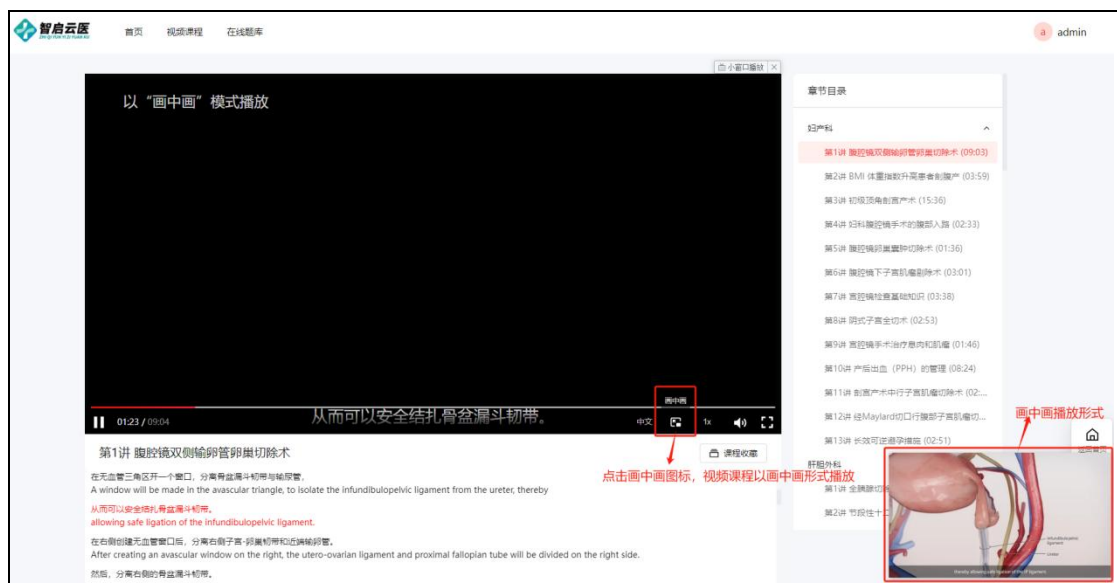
智启云医 ZHI QI YUN YI

首页 视频课程 在线题库

a admin

小窗口播放 ×

以“画中画”模式播放

从而可以安全结扎骨盆漏斗韧带。

01:23 / 09:04

画中画

中文 1x

第1讲 腹腔镜双侧输卵管卵巢切除术

课程收藏

在无血管三角区开一个窗口，分离骨盆漏斗韧带与输尿管，
A window will be made in the avascular triangle, to isolate the infundibulopelvic ligament from the ureter, thereby

从而可以安全结扎骨盆漏斗韧带。
allowing safe ligation of the infundibulopelvic ligament.

在右侧创建无血管窗口后，分离右侧子宫-卵巢韧带和近端输卵管。
After creating an avascular window on the right, the utero-ovarian ligament and proximal fallopian tube will be divided on the right side.

然后，分离右侧的骨盆漏斗韧带。

点击画中画图标，视频课程以画中画形式播放

章节目录

妇产科

第1讲 腹腔镜双侧输卵管卵巢切除术 (09:03)
第2讲 BMI 体重指数升高患者剖腹产 (03:59)
第3讲 初级顶角剖宫产术 (15:36)
第4讲 妇科腹腔镜手术的腹部入路 (02:33)
第5讲 腹腔镜卵巢囊肿切除术 (01:36)
第6讲 腹腔镜下子宫肌瘤剔除术 (03:01)
第7讲 宫腔镜检查基础知识 (03:38)
第8讲 阴式子宫全切术 (02:53)
第9讲 宫腔镜手术治疗息肉和肌瘤 (01:46)
第10讲 产后出血（PPH）的管理 (08:24)
第11讲 剖宫产术中行子宫肌瘤切除术 (02:...
第12讲 经Maylard切口行腹部子宫肌瘤切...
第13讲 长效可逆避孕措施 (02:51)

肝胆外科

第1讲 全胰腺切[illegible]
第2讲 节段性十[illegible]

画中画播放形式